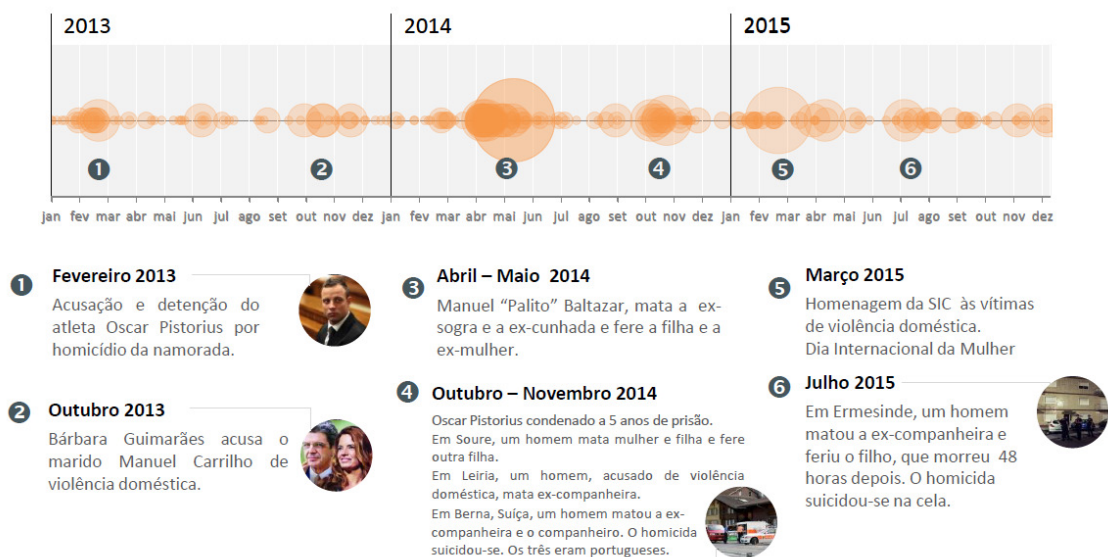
2013

2014

2015

1 2 3 4 5 6

jan fev mar abr mai jun jul ago set out nov dez jan fev mar abr mai jun jul ago set out nov dez jan fev mar abr mai jun jul ago set out nov dez

1 Fevereiro 2013
Acusação e detenção do atleta Oscar Pistorius por homicídio da namorada.

2 Outubro 2013
Bárbara Guimarães acusa o marido Manuel Carrilho de violência doméstica.

3 Abril – Maio 2014
Manuel "Palito" Baltazar, mata a ex-sogra e a ex-cunhada e fere a filha e a ex-mulher.

4 Outubro – Novembro 2014
Oscar Pistorius condenado a 5 anos de prisão.
Em Soure, um homem mata mulher e filha e fere outra filha.
Em Leiria, um homem, acusado de violência doméstica, mata ex-companheira.
Em Berna, Suiça, um homem matou a ex-companheira e o companheiro. O homicida suicidou-se. Os três eram portugueses.

5 Março 2015
Homenagem da SIC às vítimas de violência doméstica.
Dia Internacional da Mulher

6 Julho 2015
Em Ermesinde, um homem matou a ex-companheira e feriu o filho, que morreu 48 horas depois. O homicida suicidou-se na cela.